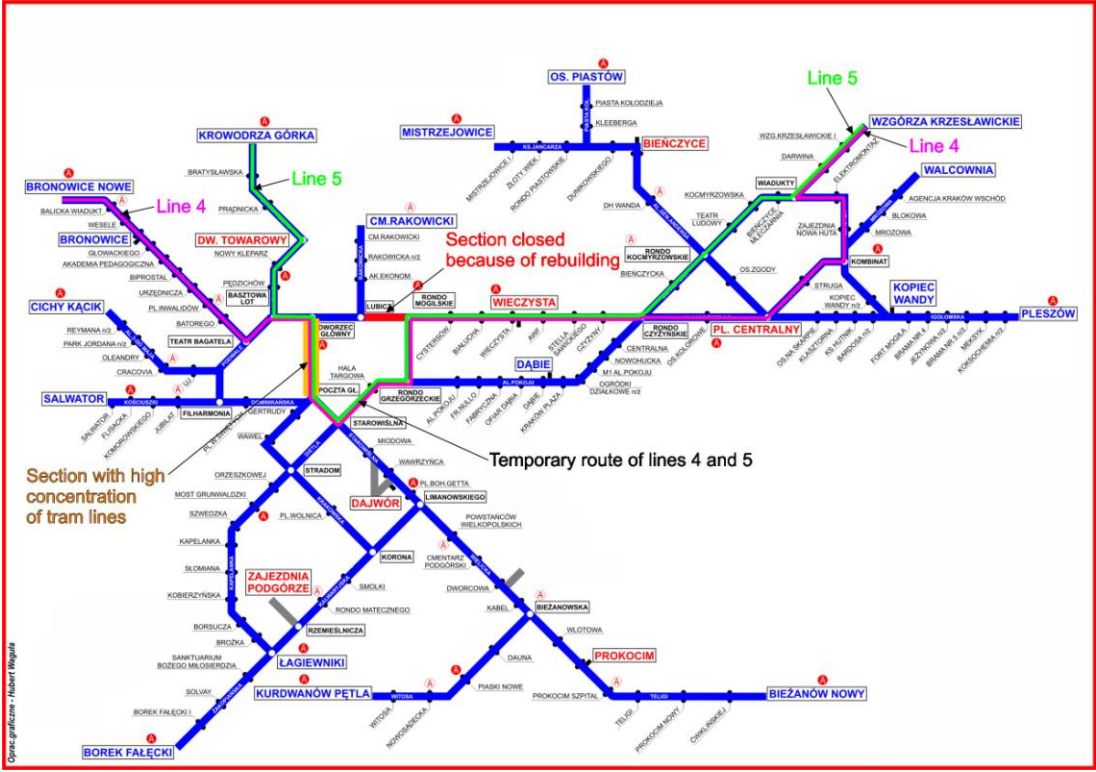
OS. PIASTÓW
PIASTA KOŁODZIEJA
KLEEBERGA
MISTRZEJOWICE
KS. JANCARZA
BIEŃCZYCE
MISTRZEJOWICE I
ZŁOTY WIEK
RONDO PIASTOWSKIE
DUNIKOWSKIEGO
DH WANDA
Line 5
WZGÓRZA KRZESŁAWICKIE
WZG.KRZESŁAWICKIE I
ELEKTROMONTAŻ
Line 4
DARWINA
WALCOWNIA
KOCMYRZOWSKA
WIADUKTY
AGENCJA KRAKÓW WSCHÓD
BLOKOWA
TEATR LUDOWY
BIEŃCZYCE MLECZARNIA
ZAJEZDNIA NOWA HUTA
MROZOWA
KRAKOWIAKÓW
KROWODRZA GÓRKA
BRATYSŁAWSKA
Line 5
PRĄDNICKA
BRONOWICE NOWE
BALICKA WIADUKT
Line 4
WESELE
BRONOWICE
GŁOWACKIEGO
AKADEMIA PEDAGOGICZNA
BIPROSTAL
URZĘDNICZA
PL.INWALIDÓW
DW. TOWAROWY
NOWY KLEPARZ
PĘDZICHÓW
BASZTOWA LOT
BATOREGO
TEATR BAGATELA
CICHY KĄCIK
REYMANA n/ż
PARK JORDANA n/ż
OLEANDRY
CRACOVIA
CM.RAKOWICKI
CM.RAKOWICKI
RAKOWICKA n/ż
AK.EKONOM.
LUBICZ
RONDO MOGILSKIE
Section closed because of rebuilding
RONDO KOCMYRZOWSKIE
BIEŃCZYCKA
OS.ZGODY
KOMBINAT
STRUGA
KOPIEC WANDY n/ż
KOPIEC WANDY
WIECZYSTA
DWORZEC GŁÓWNY
CYSTERSÓW
BIAŁUCHA
WIECZYSTA
ARP
STELLA SAWICKIEGO
CZYŻYNY
RONDO CZYŻYŃSKIE
PL. CENTRALNY
OS.NA SKARPIE
KLASZTORNA
KS.HUTNIK
BARDOSA n/ż
FORT MOGIŁA
BRAMA NR 4
JEŻYNOWA n/ż
BRAMA NR 5 n/ż
MEKSYK
KOMBOCHEMIA n/ż
PLESZÓW
IGOŁOMSKA
CENTRALNA
NOWOHUCKA
M1 AL.POKOJU
OS.KOLOROWE
HALA TARGOWA
DĄBIE
AL.POKOJU
POCZTA GŁ.
RONDO GRZEGÓRZECKIE
AL.POKOJU
FR.MULLO
FABRYCZNA
OFIAR DĄBIA
DĄBIE
KRAKÓW PLAZA
OGRÓDKI DZIAŁKOWE n/ż
SALWATOR
KOŚCIUSZKI
SALWATOR
FLISACKA
KOMOROWSKIEGO
JUBILAT
FILHARMONIA
DOMINIKAŃSKA
PL.WSZYSTKICH ŚW.
GERTRUDY
STAROWIŚLNA
MIODOWA
WAWEL
Temporary route of lines 4 and 5
WAWRZYŃCA
ORZESZKOWEJ
STRADOM
PL.BOH.GETTA
Section with high concentration of tram lines
MOST GRUNWALDZKI
DAJWÓR
LIMANOWSKIEGO
SZWEDZKA
PL.WOLNICA
POWSTAŃCÓW WIELKOPOLSKICH
KAPELANKA
KORONA
CMENTARZ PODGÓRSKI
SŁOMIANA
ZAJEZDNIA PODGÓRZE
SMOLKI
KOBIERZYŃSKA
RONDO MATECZNEGO
DWORCOWA
KABEL
BIEŻANOWSKA
BORSUCZA
RZEMIEŚLNICZA
WLOTOWA
BROŻKA
SANKTUARIUM BOŻEGO MIŁOSIERDZIA
ŁAGIEWNIKI
DAUNA
PROKOCIM
SOLVAY
KURDWANÓW PĘTLA
WITOSA
PIASKI NOWE
PROKOCIM SZPITAL
TELIGI
BIEŻANÓW NOWY
BOREK FAŁĘCKI I
WITOSA
NOWOSĄDECKA
TELIGI
PROKOCIM NOWY
ĆWIKLIŃSKIEJ
BOREK FAŁĘCKI
Oprac.graficzne - Hubert Waguła